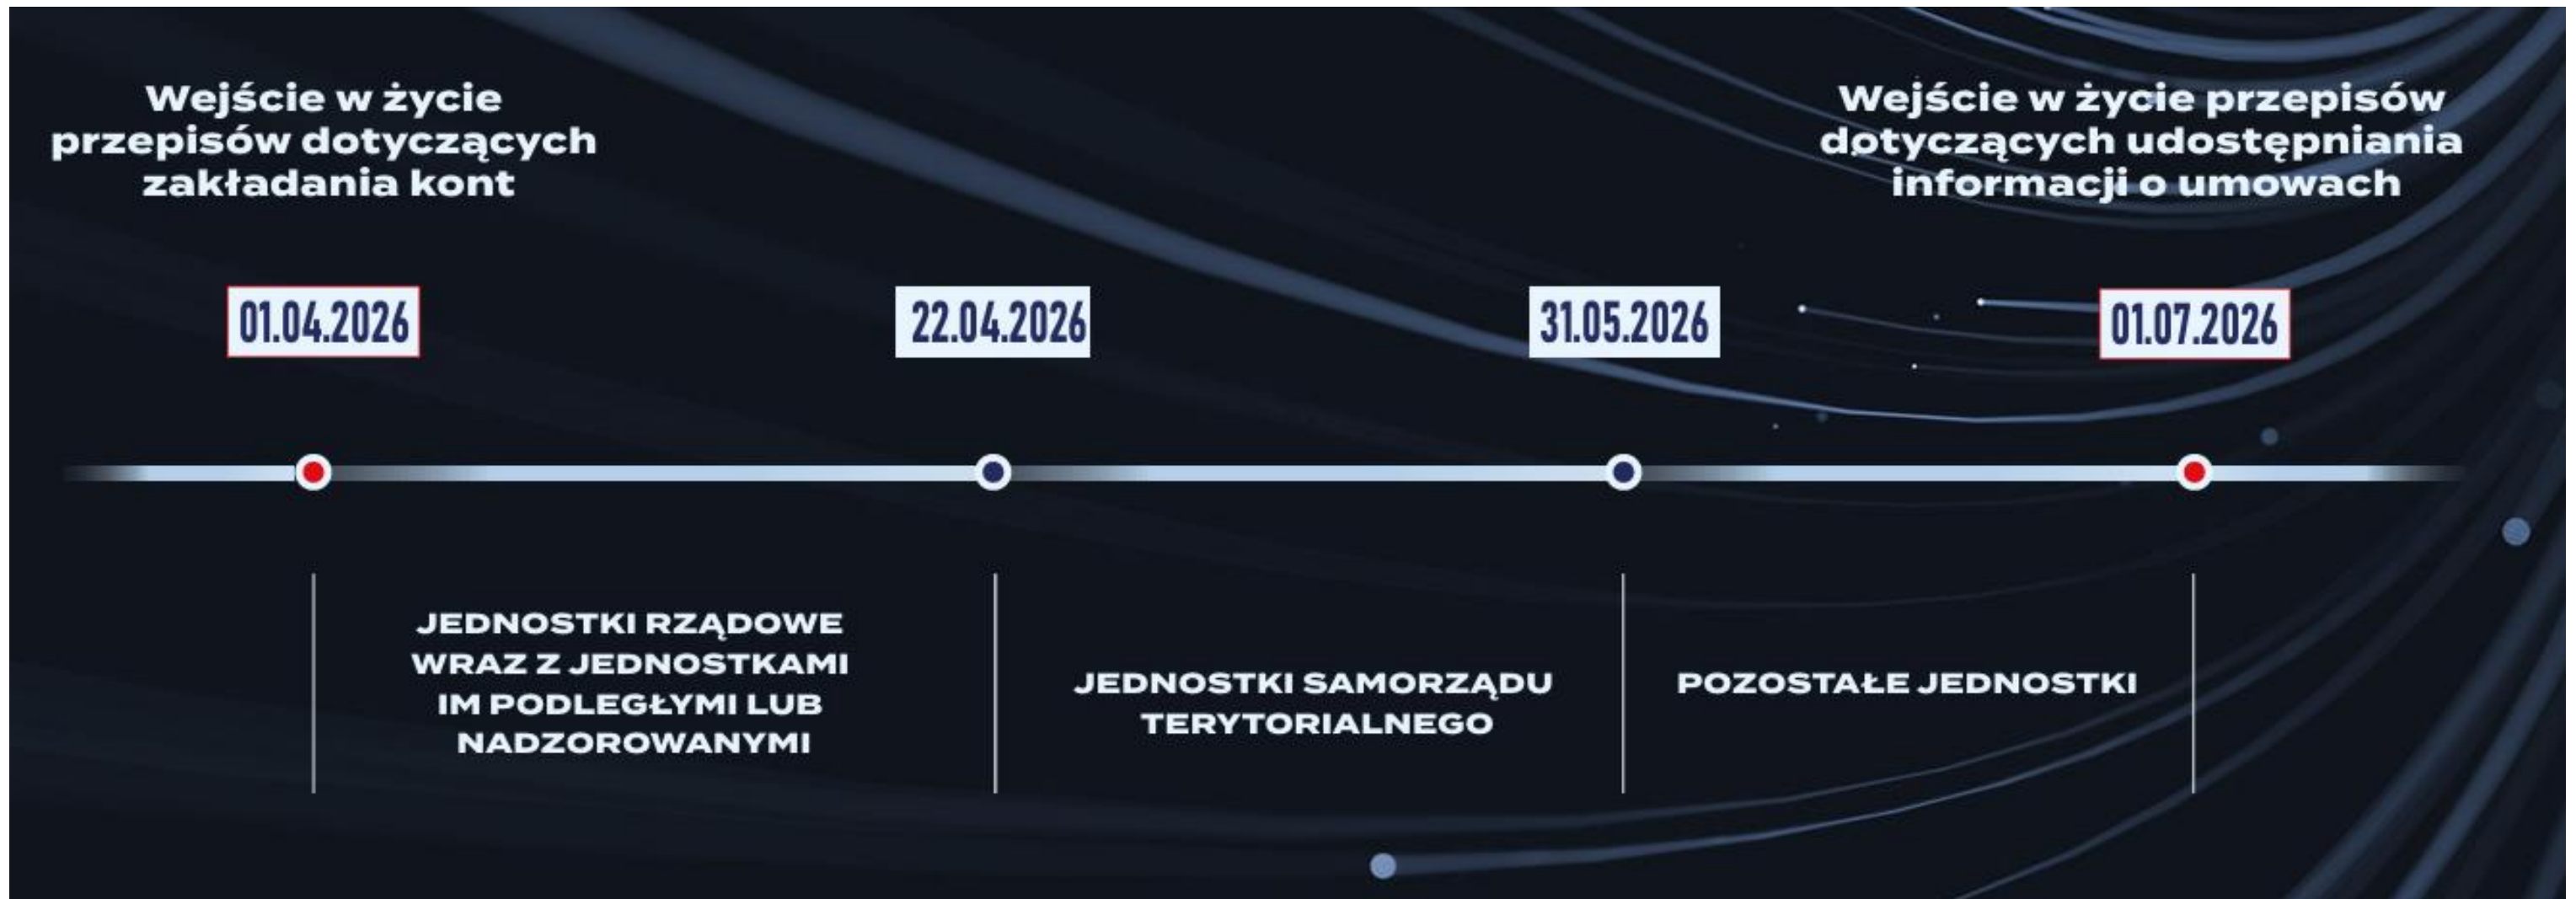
Wejście w życie przepisów dotyczących zakładania kont

Wejście w życie przepisów dotyczących udostępniania informacji o umowach

01.04.2026

22.04.2026

31.05.2026

01.07.2026

JEDNOSTKI RZĄDOWE WRAZ Z JEDNOSTKAMI IM PODLEGŁYMI LUB NADZOROWANYMI

JEDNOSTKI SAMORZĄDU TERYTORIALNEGO

POZOSTAŁE JEDNOSTKI